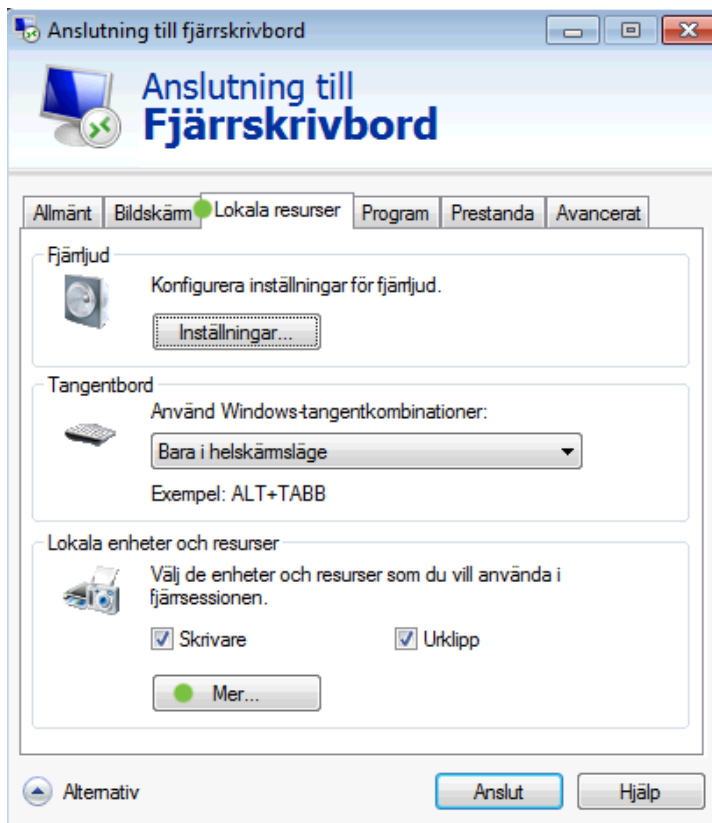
Anslutning till fjärrskrivbord

Anslutning till
Fjärrskrivbord

Allmänt | Bildskärm | Lokala resurser | Program | Prestanda | Avancerat

Fjärrljud

Konfigurera inställningar för fjärrljud.

Inställningar...

Tangentbord

Använd Windows-tangentkombinationer:

Bara i helskärmsläge

Exempel: ALT+TABB

Lokala enheter och resurser

Välj de enheter och resurser som du vill använda i fjärrsessionen.

Skrivare

Urklipp

Mer...

Alternativ

Anslut

Hjälp